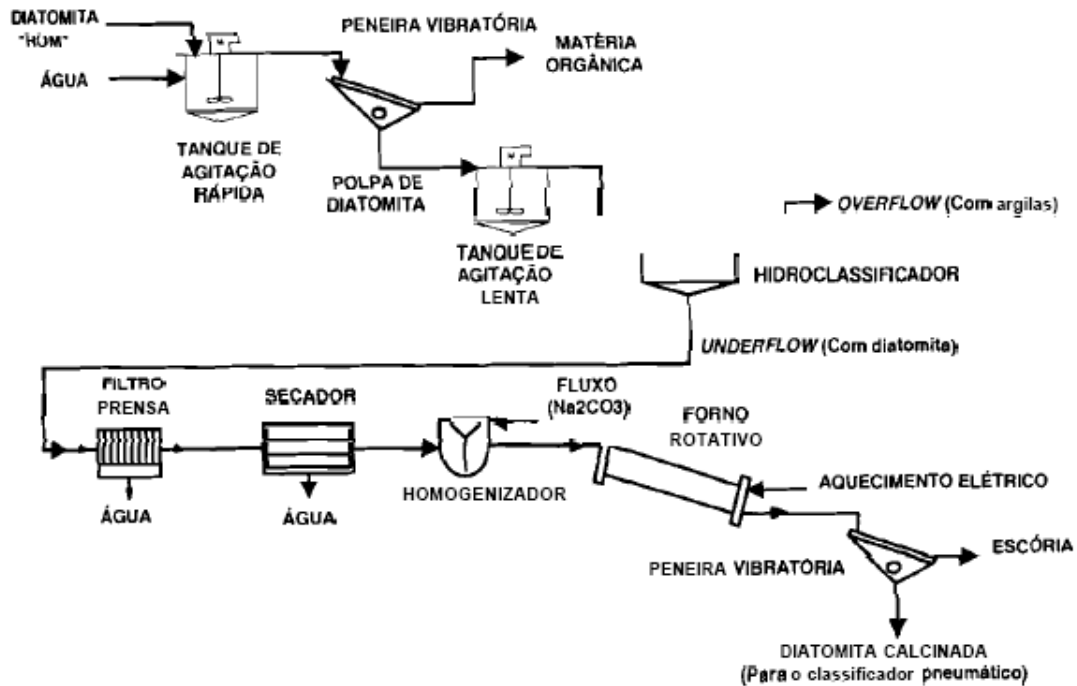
DIATOMITA "ROM"

ÁGUA

PENEIRA VIBRATÓRIA

MATÉRIA ORGÂNICA

TANQUE DE AGITAÇÃO RÁPIDA

POLPA DE DIATOMITA

TANQUE DE AGITAÇÃO LENTA

OVERFLOW (Com argilas)

HIDROCLASSIFICADOR

UNDERFLOW (Com diatomita)

FILTRO PRENSA

SECADOR

FLUXO (Na2CO3)

FORNO ROTATIVO

AQUECIMENTO ELÉTRICO

ÁGUA

ÁGUA

HOMOGENIZADOR

PENEIRA VIBRATÓRIA

ESCÓRIA

DIATOMITA CALCINADA (Para o classificador pneumático)